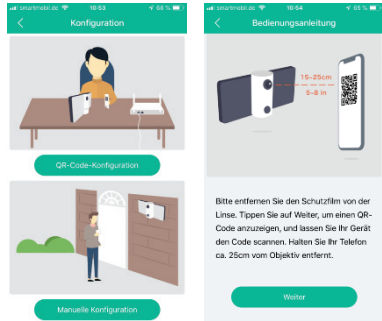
smartmobil.de 10:53 68 %

Konfiguration

QR-Code-Konfiguration

Manuelle Konfiguration

smartmobil.de 10:54 68 %

Bedienungsanleitung

15~25cm
5~8 in

Bitte entfernen Sie den Schutzfilm von der Linse. Tippen Sie auf Weiter, um einen QR-Code anzuzeigen, und lassen Sie Ihr Gerät den Code scannen. Halten Sie Ihr Telefon ca. 25cm vom Objektiv entfernt.

Weiter